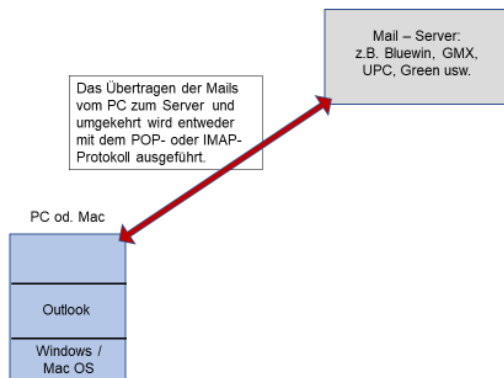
Mail – Server:
z.B. Bluewin, GMX, UPC, Green usw.

Das Übertragen der Mails vom PC zum Server und umgekehrt wird entweder mit dem POP- oder IMAP-Protokoll ausgeführt.

PC od. Mac

Outlook

Windows / Mac OS